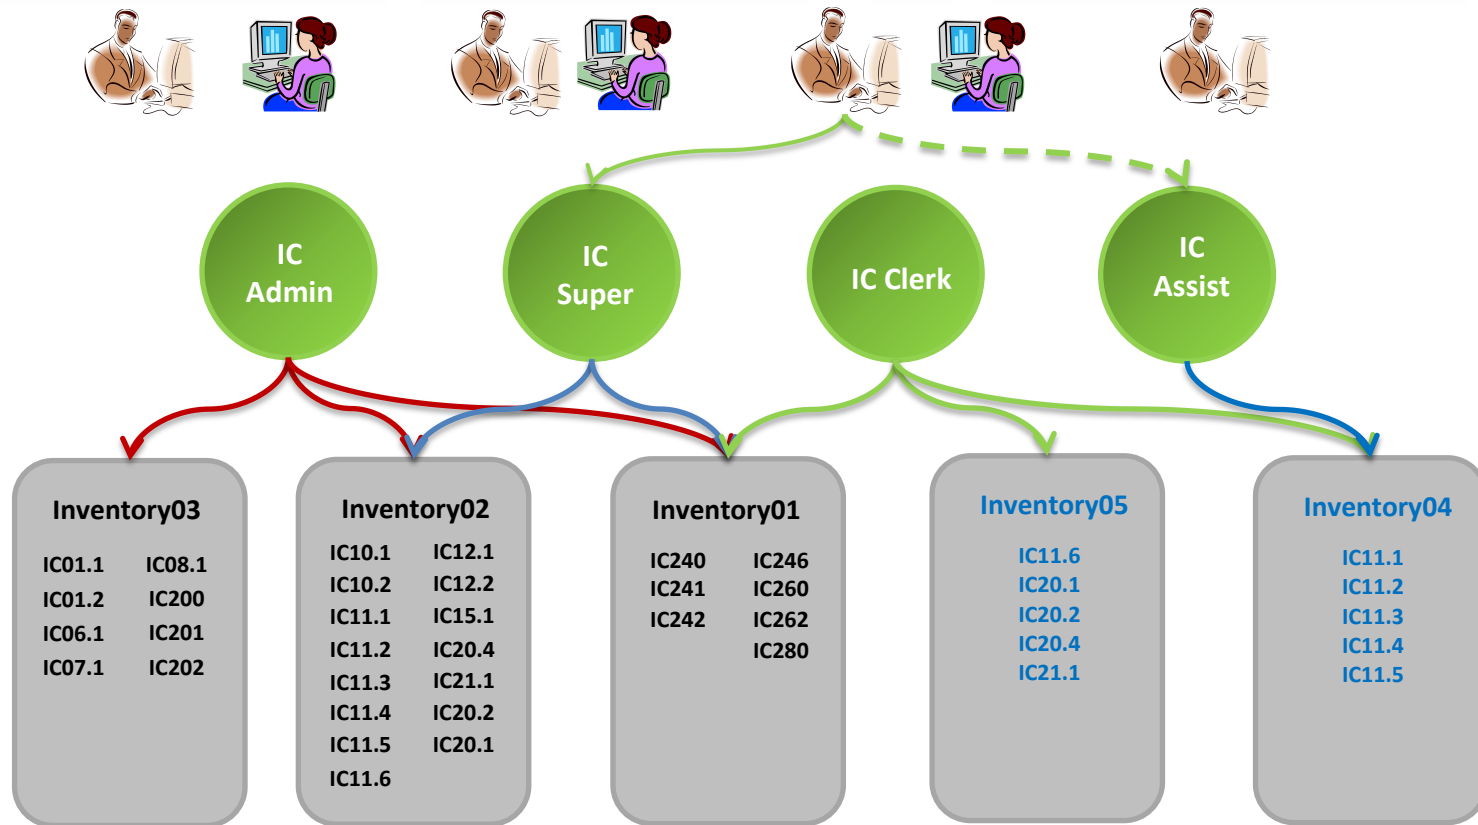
IC Admin

IC Super

IC Clerk

IC Assist

Inventory03

IC01.1 IC08.1
IC01.2 IC200
IC06.1 IC201
IC07.1 IC202

Inventory02

IC10.1 IC12.1
IC10.2 IC12.2
IC11.1 IC15.1
IC11.2 IC20.4
IC11.3 IC21.1
IC11.4 IC20.2
IC11.5 IC20.1
IC11.6

Inventory01

IC240 IC246
IC241 IC260
IC242 IC262
IC280

Inventory05

IC11.6
IC20.1
IC20.2
IC20.4
IC21.1

Inventory04

IC11.1
IC11.2
IC11.3
IC11.4
IC11.5